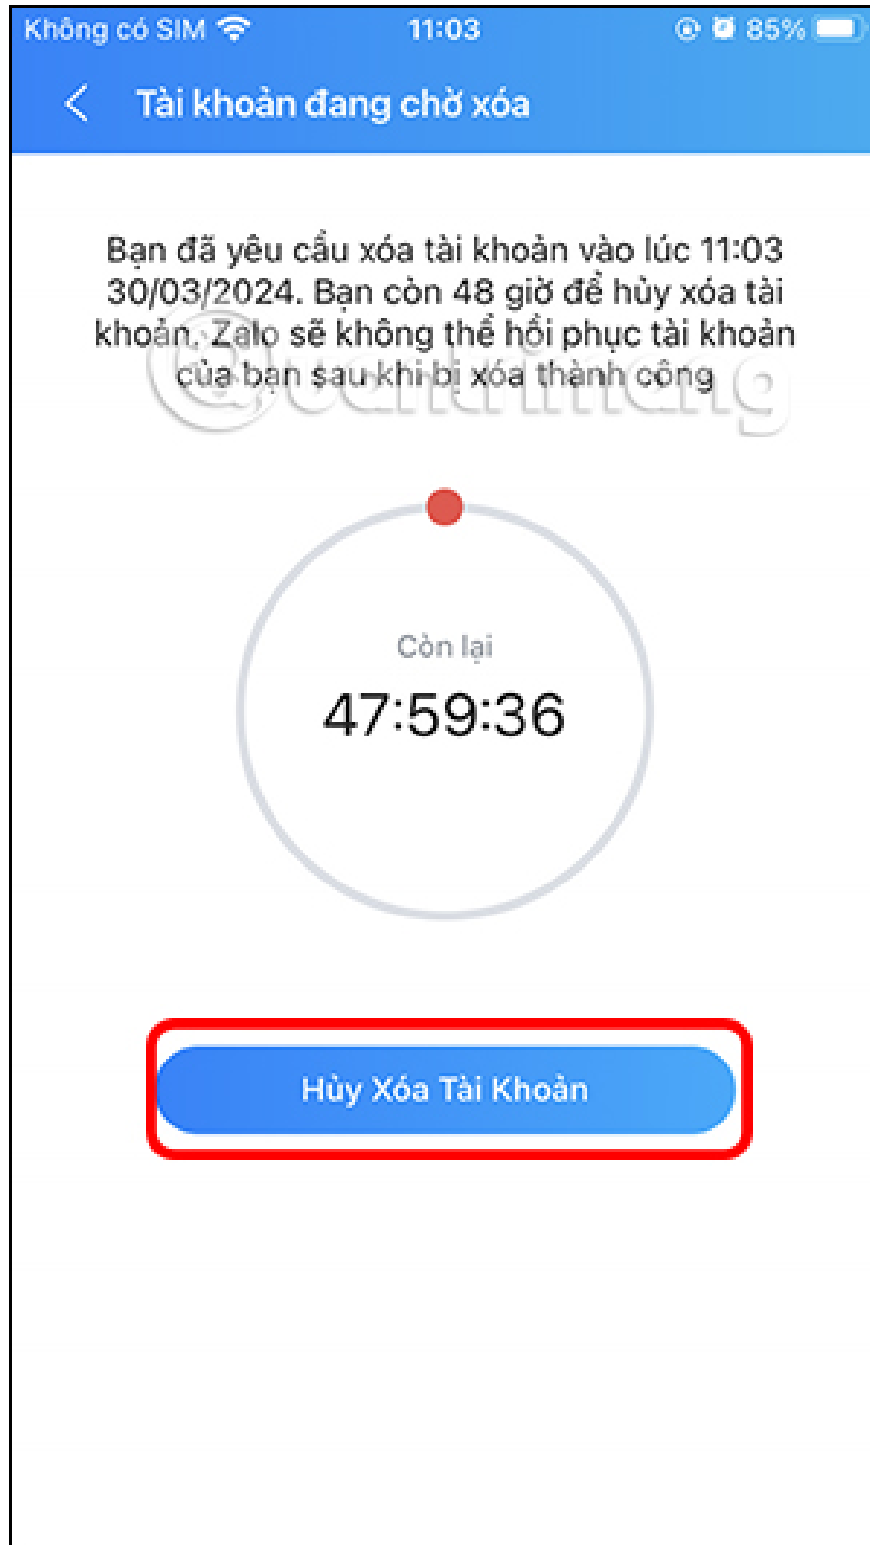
Không có SIM 11:03 85%

Tài khoản đang chờ xóa

Bạn đã yêu cầu xóa tài khoản vào lúc 11:03 30/03/2024. Bạn còn 48 giờ để hủy xóa tài khoản. Zalo sẽ không thể hồi phục tài khoản của bạn sau khi bị xóa thành công

Còn lại
47:59:36

Hủy Xóa Tài Khoản